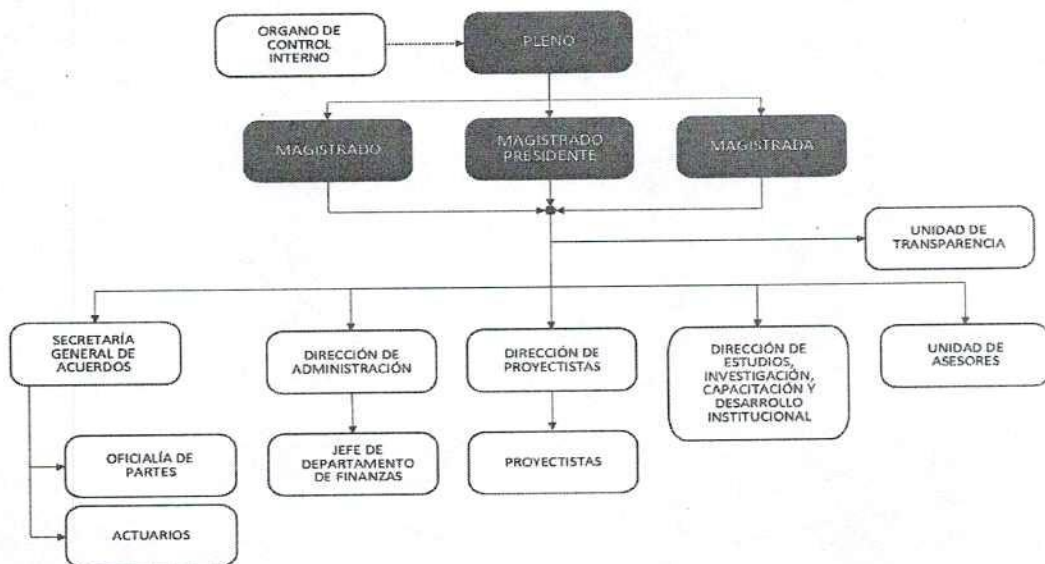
ORGANO DE CONTROL INTERNO

PLENO

MAGISTRADO

MAGISTRADO PRESIDENTE

MAGISTRADA

UNIDAD DE TRANSPARENCIA

SECRETARÍA GENERAL DE ACUERDOS

DIRECCIÓN DE ADMINISTRACIÓN

DIRECCIÓN DE PROYECTISTAS

DIRECCIÓN DE ESTUDIOS, INVESTIGACIÓN, CAPACITACIÓN Y DESARROLLO INSTITUCIONAL

UNIDAD DE ASESORES

OFICIALÍA DE PARTES

JEFE DE DEPARTAMENTO DE FINANZAS

PROYECTISTAS

ACTUARIOS